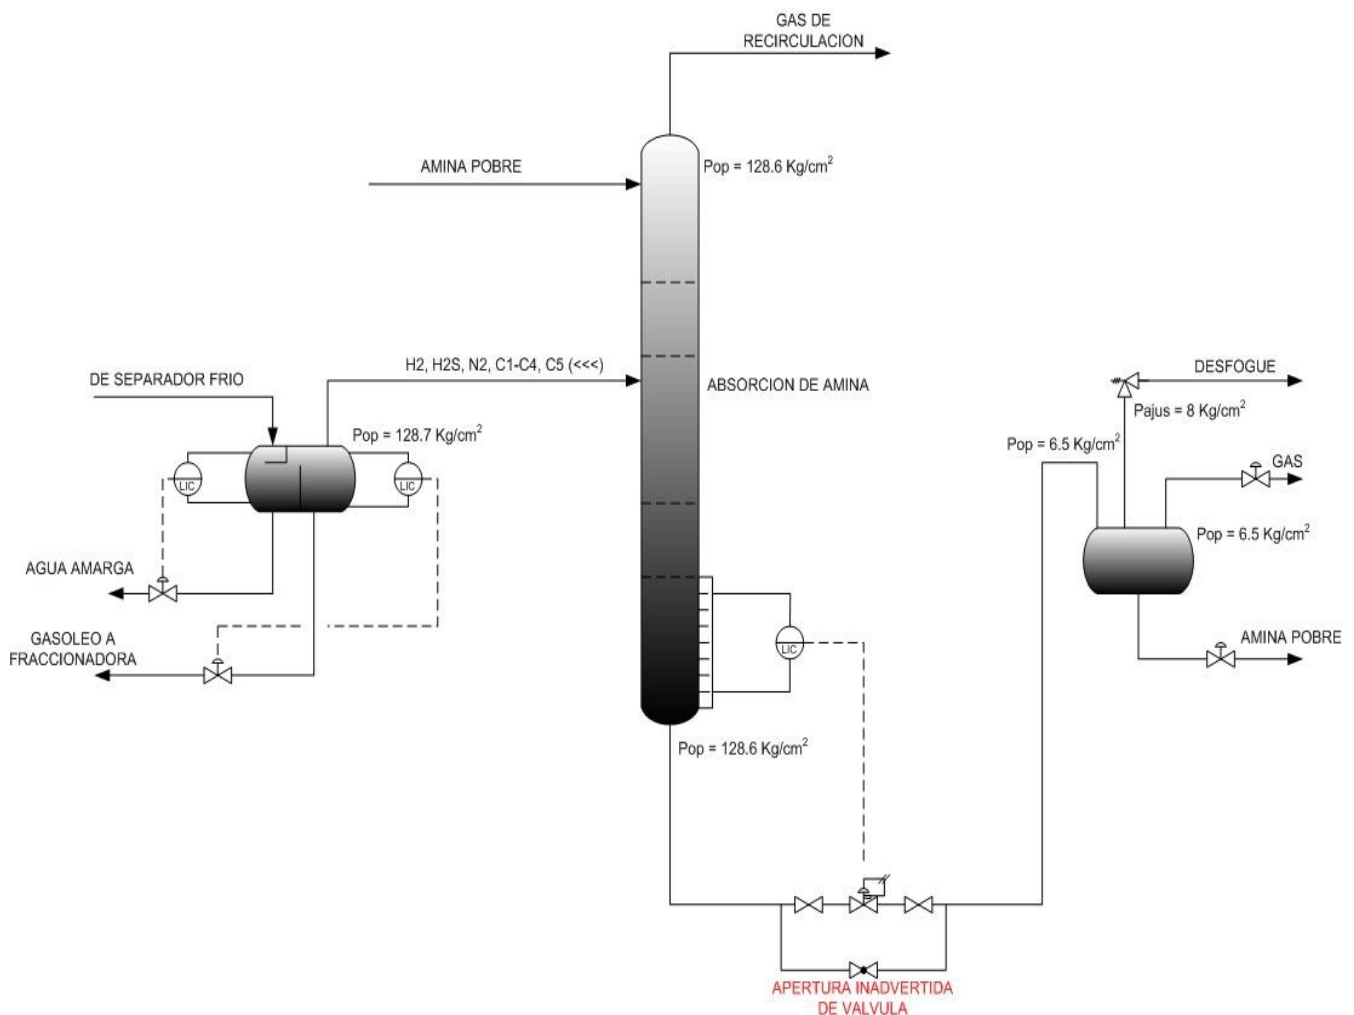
GAS DE RECIRCULACION

AMINA POBRE

Pop = 128.6 Kg/cm$^2$

H2, H2S, N2, C1-C4, C5 (<<<)

ABSORCION DE AMINA

DE SEPARADOR FRIO

Pop = 128.7 Kg/cm$^2$

LIC

LIC

AGUA AMARGA

GASOLEO A FRACCIONADORA

LIC

Pop = 128.6 Kg/cm$^2$

DESFOGUE

Pajus = 8 Kg/cm$^2$

Pop = 6.5 Kg/cm$^2$

GAS

Pop = 6.5 Kg/cm$^2$

AMINA POBRE

APERTURA INADVERTIDA DE VALVULA